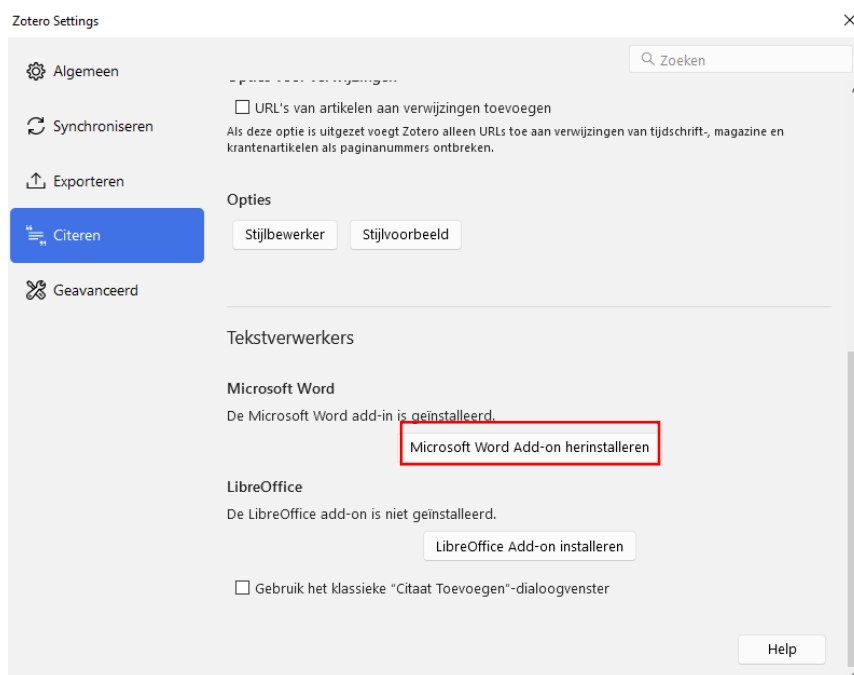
Zotero Settings

×

Algemeen

Synchroniseren

Exporteren

Citeren

Geavanceerd

Zoeken

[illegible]

☐ URL's van artikelen aan verwijzingen toevoegen

Als deze optie is uitgezet voegt Zotero alleen URLs toe aan verwijzingen van tijdschrift-, magazine en krantenartikelen als paginanummers ontbreken.

Opties

Stijlbewerker

Stijlvoorbeeld

Tekstverwerkers

Microsoft Word

De Microsoft Word add-in is geïnstalleerd.

Microsoft Word Add-on herinstalleren

LibreOffice

De LibreOffice add-on is niet geïnstalleerd.

LibreOffice Add-on installeren

☐ Gebruik het klassieke "Citaat Toevoegen"-dialoogvenster

Help